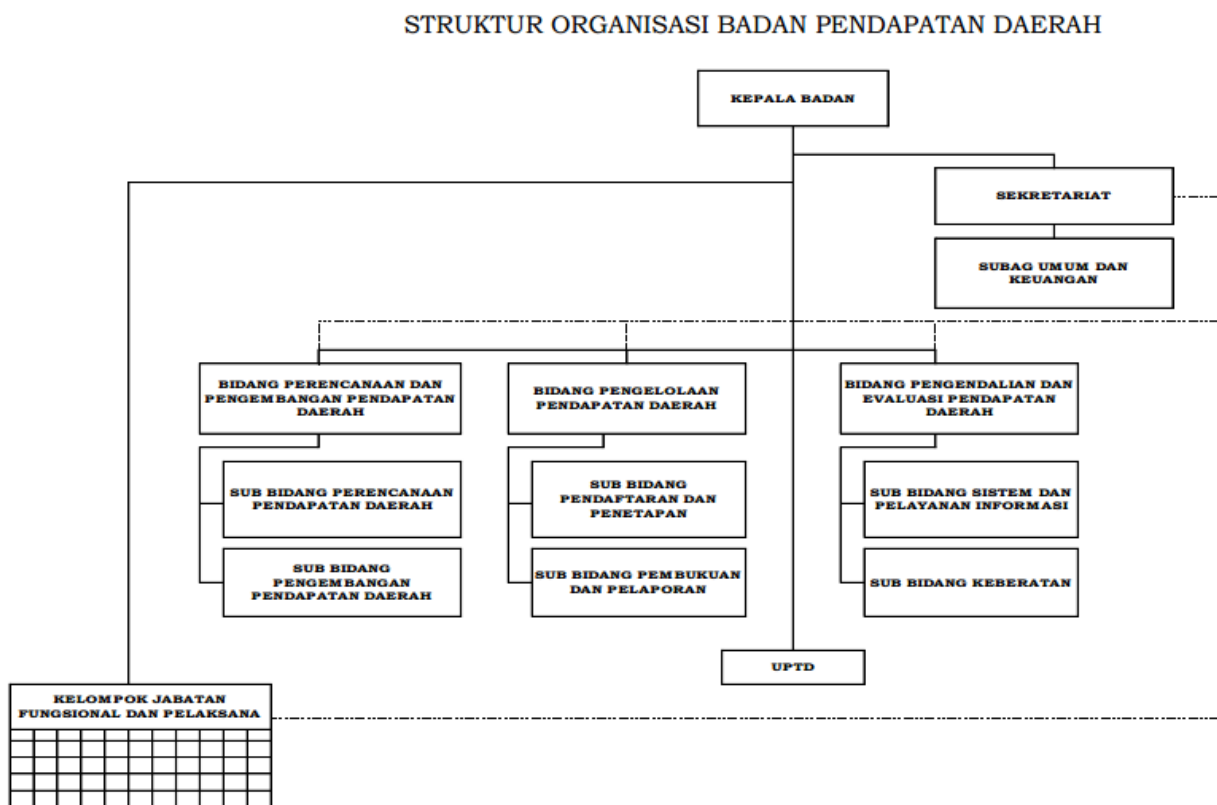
STRUKTUR ORGANISASI BADAN PENDAPATAN DAERAH

KEPALA BADAN

SEKRETARIAT

SUBAG UMUM DAN KEUANGAN

BIDANG PERENCANAAN DAN PENGEMBANGAN PENDAPATAN DAERAH

SUB BIDANG PERENCANAAN PENDAPATAN DAERAH

SUB BIDANG PENGEMBANGAN PENDAPATAN DAERAH

BIDANG PENGELOLAAN PENDAPATAN DAERAH

SUB BIDANG PENDAFTARAN DAN PENETAPAN

SUB BIDANG PEMBUKUAN DAN PELAPORAN

BIDANG PENGENDALIAN DAN EVALUASI PENDAPATAN DAERAH

SUB BIDANG SISTEM DAN PELAYANAN INFORMASI

SUB BIDANG KEBERATAN

UPTD

KELOMPOK JABATAN FUNGSIONAL DAN PELAKSANA